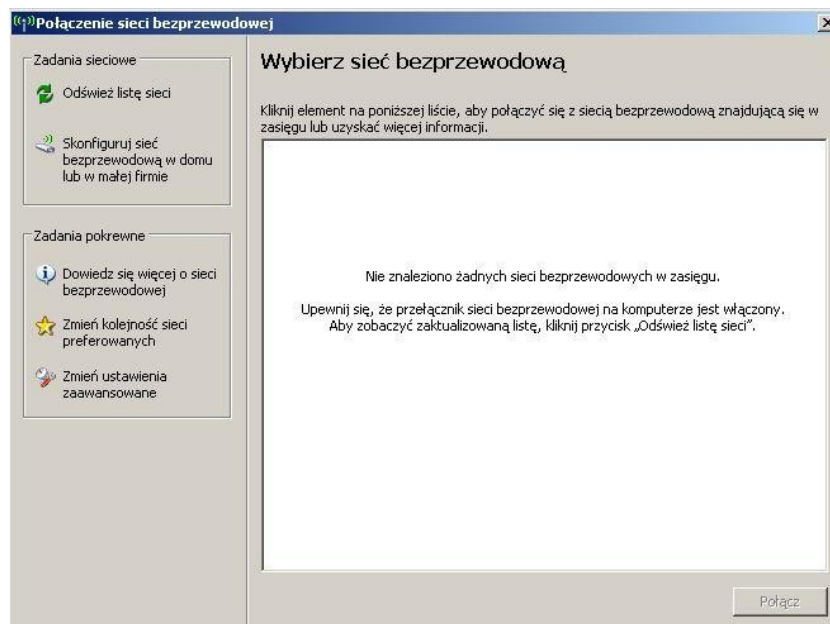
Połączenie sieci bezprzewodowej

Zadania sieciowe

Odśwież listę sieci

Skonfiguruj sieć bezprzewodową w domu lub w małej firmie

Zadania pokrewne

Dowiedz się więcej o sieci bezprzewodowej

Zmień kolejność sieci preferowanych

Zmień ustawienia zaawansowane

Wybierz sieć bezprzewodową

Kliknij element na poniższej liście, aby połączyć się z siecią bezprzewodową znajdującą się w zasięgu lub uzyskać więcej informacji.

Nie znaleziono żadnych sieci bezprzewodowych w zasięgu.

Upewnij się, że przełącznik sieci bezprzewodowej na komputerze jest włączony. Aby zobaczyć zaktualizowaną listę, kliknij przycisk „Odśwież listę sieci".

Połącz